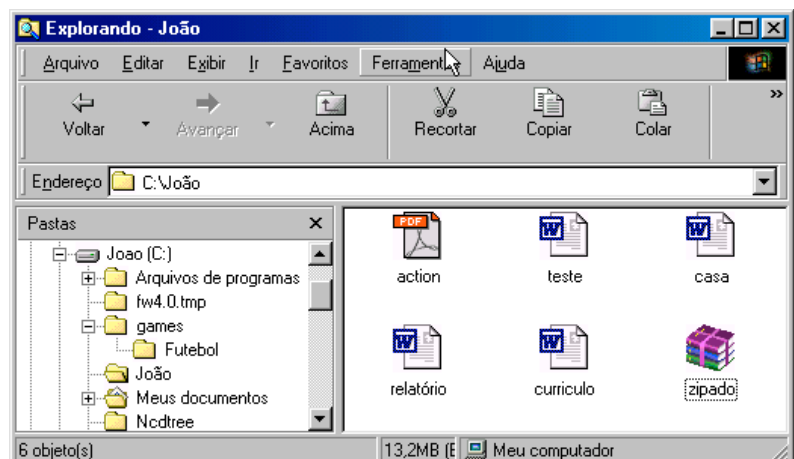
Explorando - João

Arquivo Editar Exibir Ir Favoritos Ferrament Ajuda

Voltar Avançar Acima Recortar Copiar Colar

Endereço C:\João

Pastas ×

Joao (C:)
Arquivos de programas
fw4.0.tmp
games
Futebol
João
Meus documentos
Ncdtree

PDF
action
teste
casa
relatório
curriculo
zipado

6 objeto(s) 13,2MB (E Meu computador